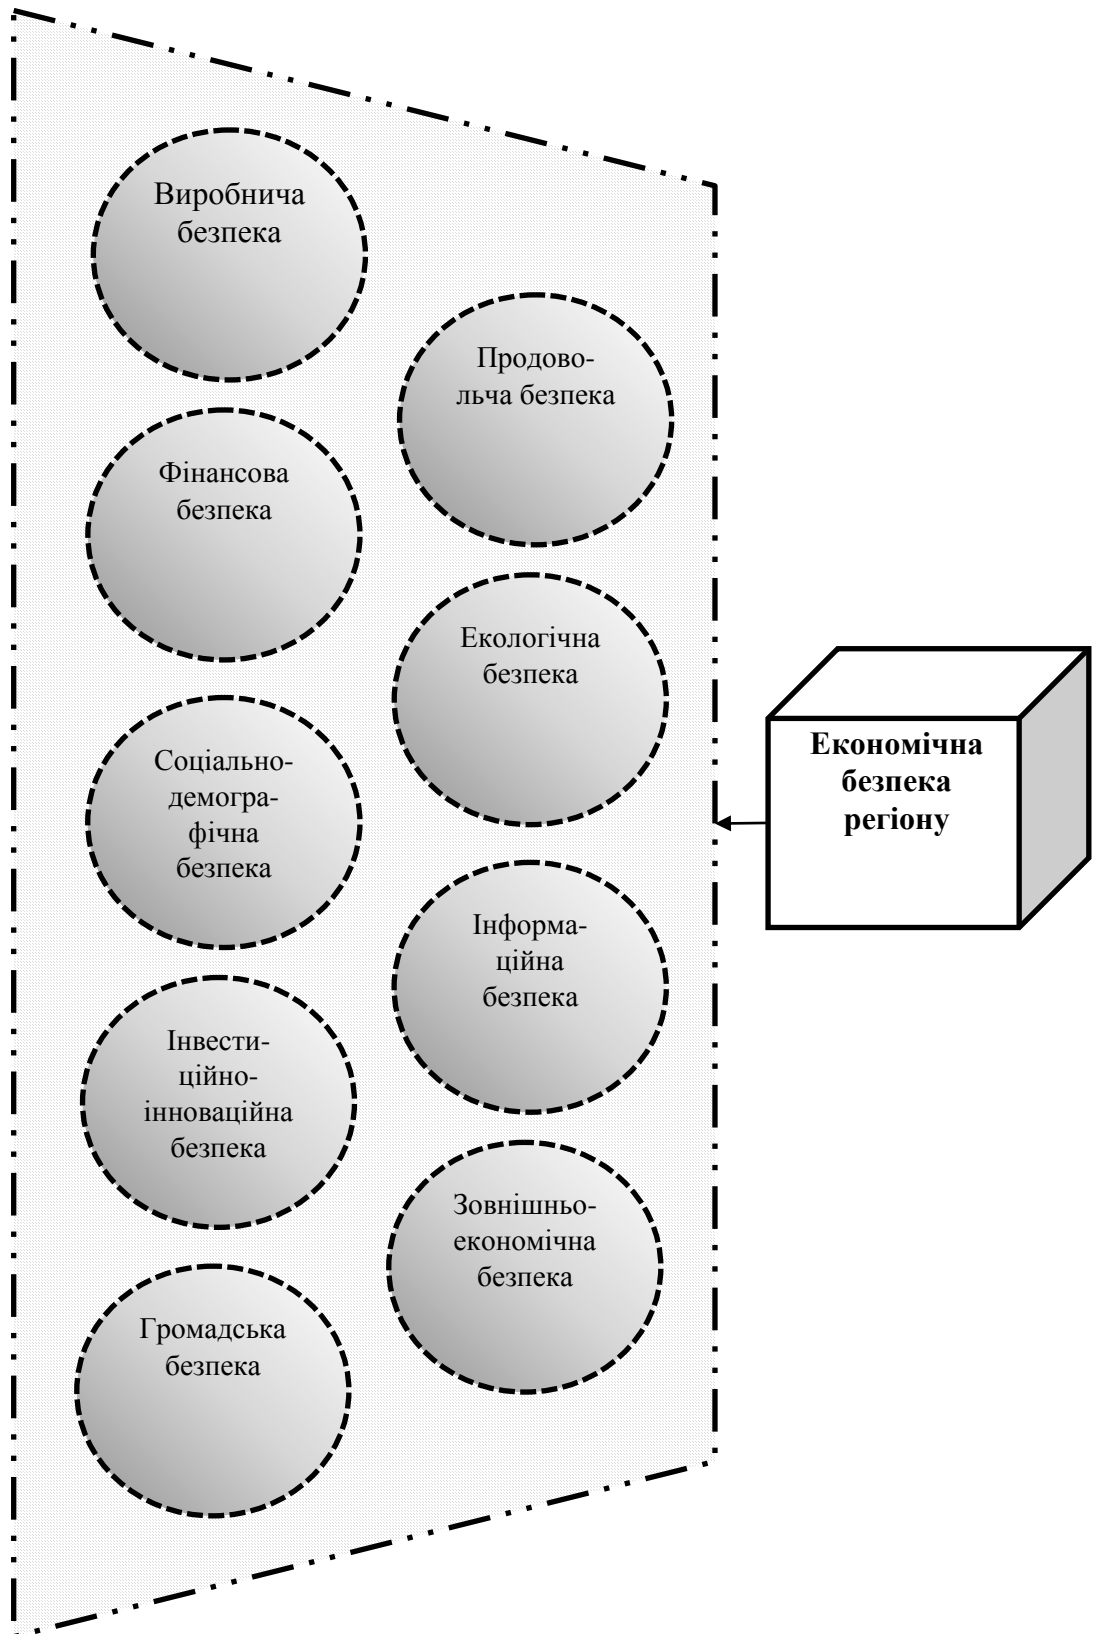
Виробнича безпека

Продовольча безпека

Фінансова безпека

Екологічна безпека

Економічна безпека регіону

Соціально-демографічна безпека

Інформаційна безпека

Інвестиційно-інноваційна безпека

Зовнішньоекономічна безпека

Громадська безпека